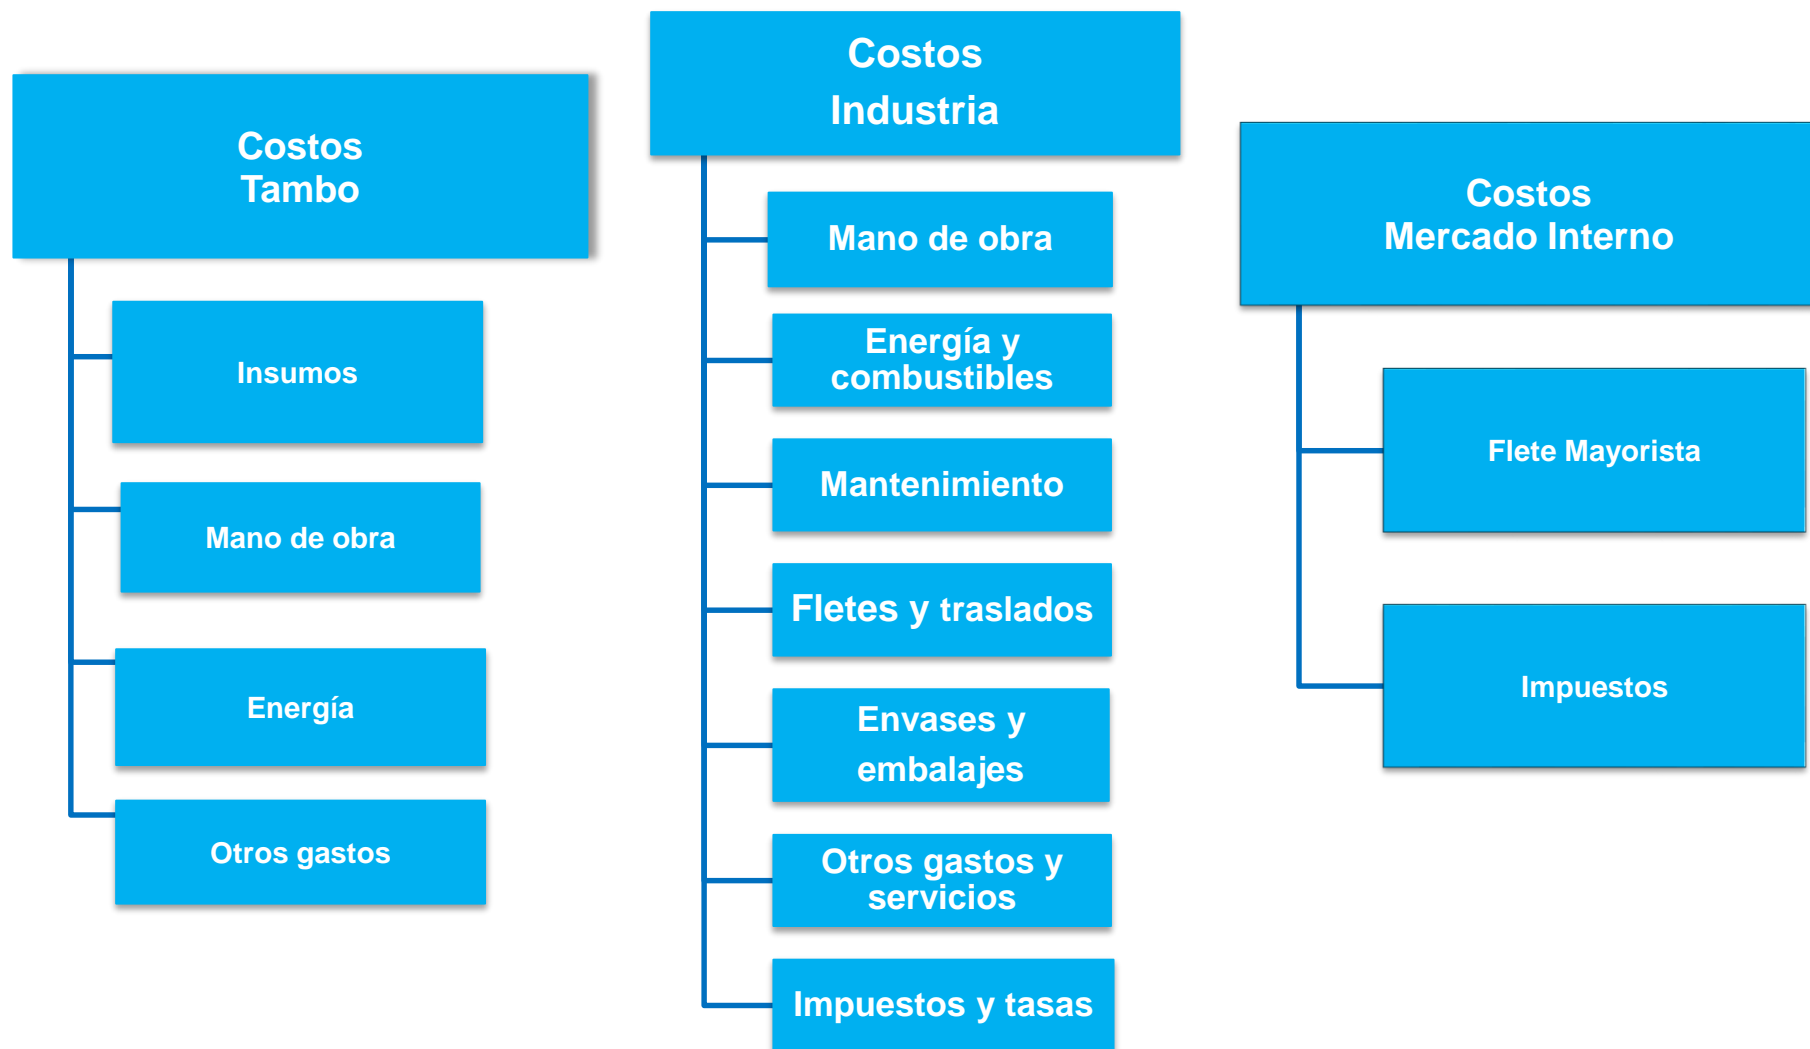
Costos Tambo

Insumos

Mano de obra

Energía

Otros gastos

Costos Industria

Mano de obra

Energía y combustibles

Mantenimiento

Fletes y traslados

Envases y embalajes

Otros gastos y servicios

Impuestos y tasas

Costos Mercado Interno

Flete Mayorista

Impuestos